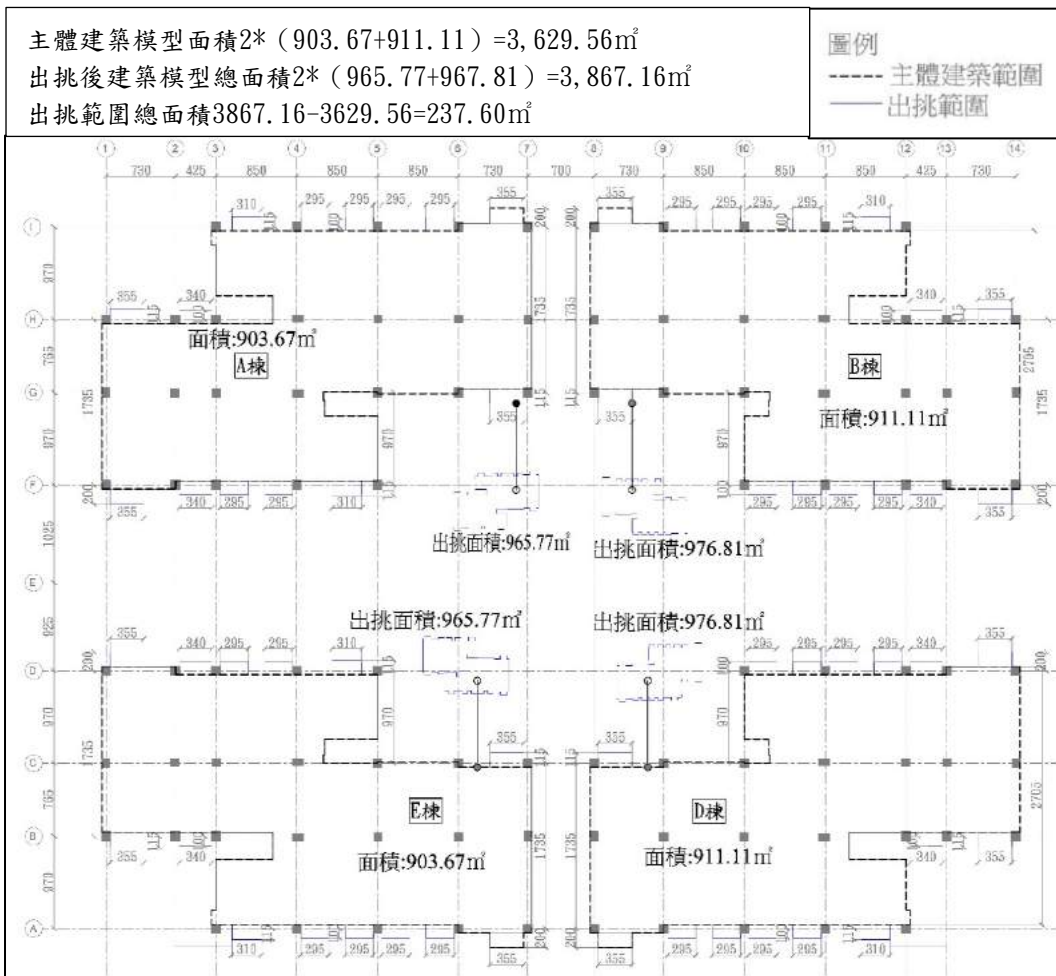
主體建築模型面積2*（903.67+911.11）=3,629.56㎡
出挑後建築模型總面積2*（965.77+967.81）=3,867.16㎡
出挑範圍總面積3867.16-3629.56=237.60㎡

圖例
----- 主體建築範圍
—— 出挑範圍

面積:903.67㎡
A棟
B棟
面積:911.11㎡
出挑面積:965.77㎡
出挑面積:976.81㎡
出挑面積:965.77㎡
出挑面積:976.81㎡
E棟
D棟
面積:903.67㎡
面積:911.11㎡

①②③④⑤⑥⑦⑧⑨⑩⑪⑫⑬⑭
730 425 850 850 850 730 700 730 850 850 850 425 730
Ⓘ Ⓗ Ⓖ Ⓕ Ⓔ Ⓓ Ⓒ Ⓑ Ⓐ
970 765 1735 970 200 1025 965 200 970 735 765 970
310 295 295 295 295 355 200 200 355 295 295 295 295 310
355 340 115 100 1735 1735 100 115 340 355
2705 1735 115 355 115 355 970 970
200 355 340 295 295 310 100 295 295 295 340 355 200
355 340 295 295 310 115 100 295 295 295 340 355 200
970 970 355 115 115 355 1735 1735 2705
355 340 115 115 340 355
310 115 295 295 295 295 200 200 355 355 295 295 295 295 115 310